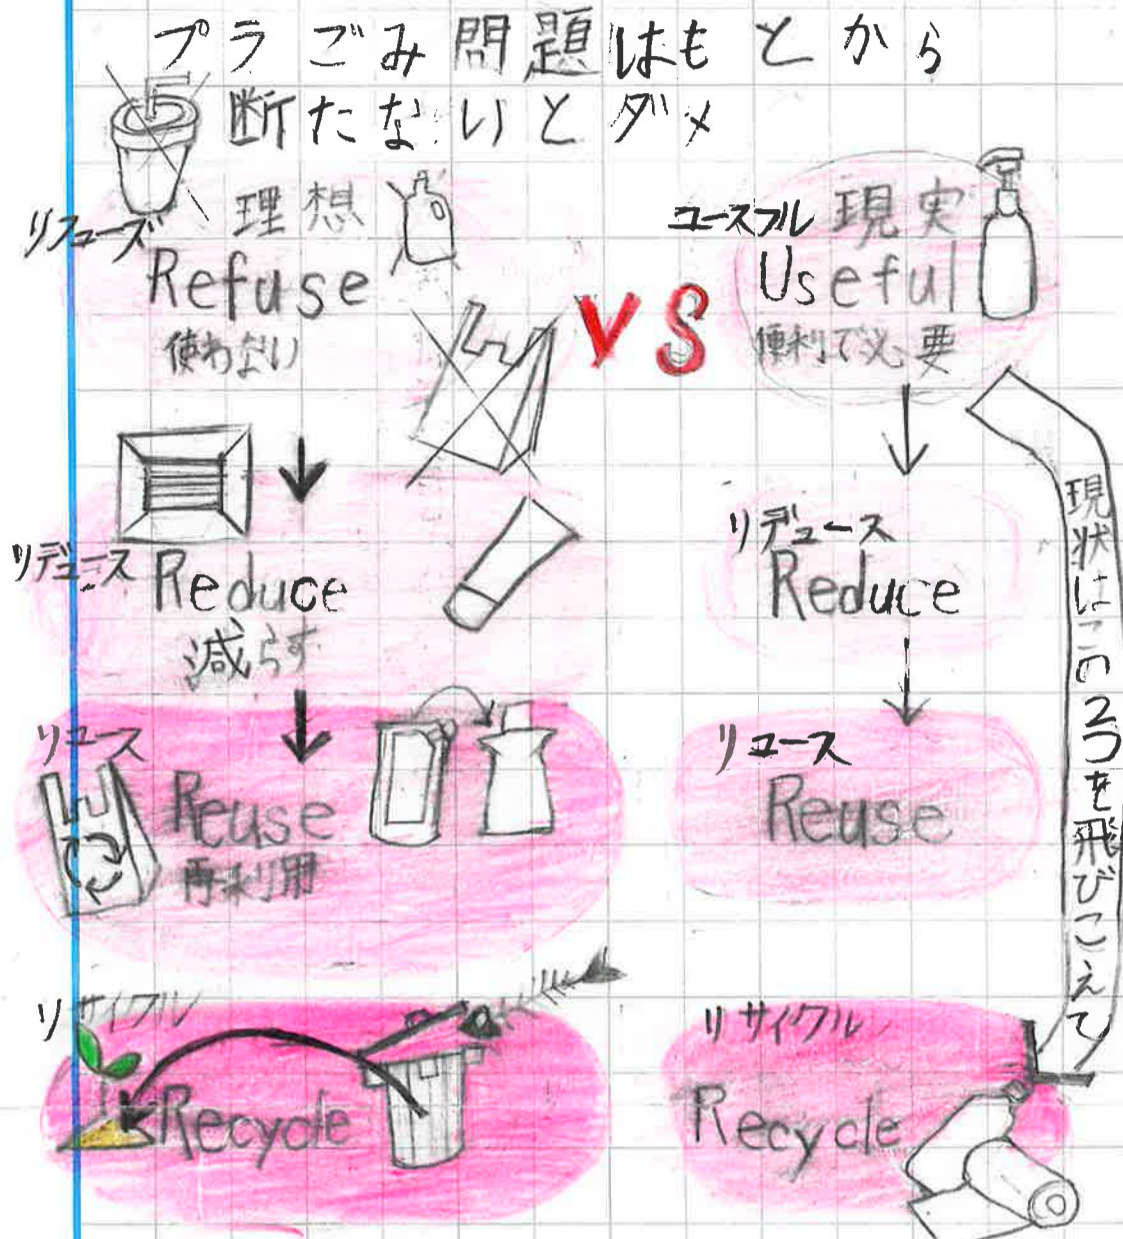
プラごみ問題はもとから断たないとダメ

理想
リフューズ
Refuse
使わない

VS

ユースフル 現実
Useful
便利で必要

リデュース
Reduce
減らす

リデュース
Reduce

リユース
Reuse
再利用

リユース
Reuse

現状はこの2つを飛びこえて

リサイクル
Recycle

リサイクル
Recycle